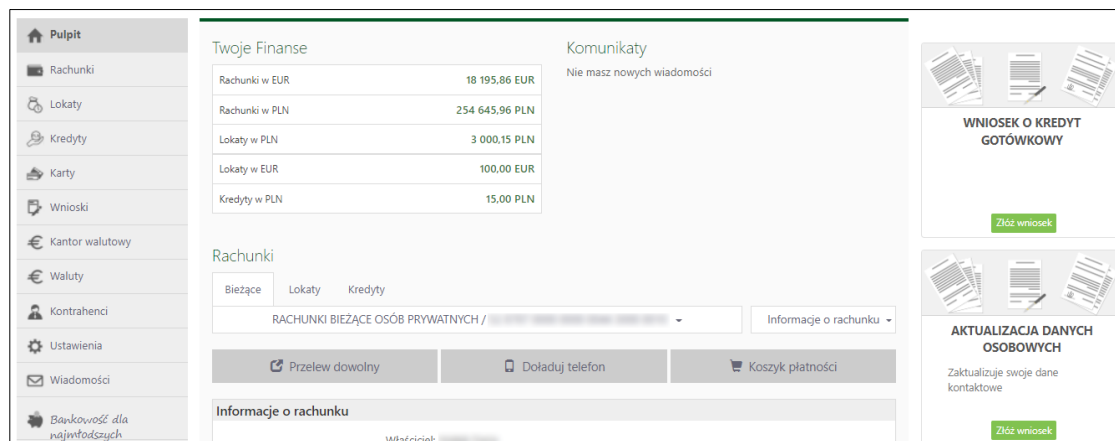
Pulpit
Rachunki
Lokaty
Kredyty
Karty
Wnioski
Kantor walutowy
Waluty
Kontrahenci
Ustawienia
Wiadomości
Bankowość dla najmłodszych

Twoje Finanse

| Rachunki w EUR | 18 195,86 EUR |
|---|---|
| Rachunki w PLN | 254 645,96 PLN |
| Lokaty w PLN | 3 000,15 PLN |
| Lokaty w EUR | 100,00 EUR |
| Kredyty w PLN | 15,00 PLN |

Komunikaty
Nie masz nowych wiadomości

Rachunki
Bieżące Lokaty Kredyty
RACHUNKI BIEŻĄCE OSÓB PRYWATNYCH / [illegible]
Informacje o rachunku
Przelew dowolny
Doładuj telefon
Koszyk płatności
Informacje o rachunku
Właściciel: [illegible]

WNIOSEK O KREDYT GOTÓWKOWY
Złóż wniosek

AKTUALIZACJA DANYCH OSOBOWYCH
Zaktualizuje swoje dane kontaktowe
Złóż wniosek